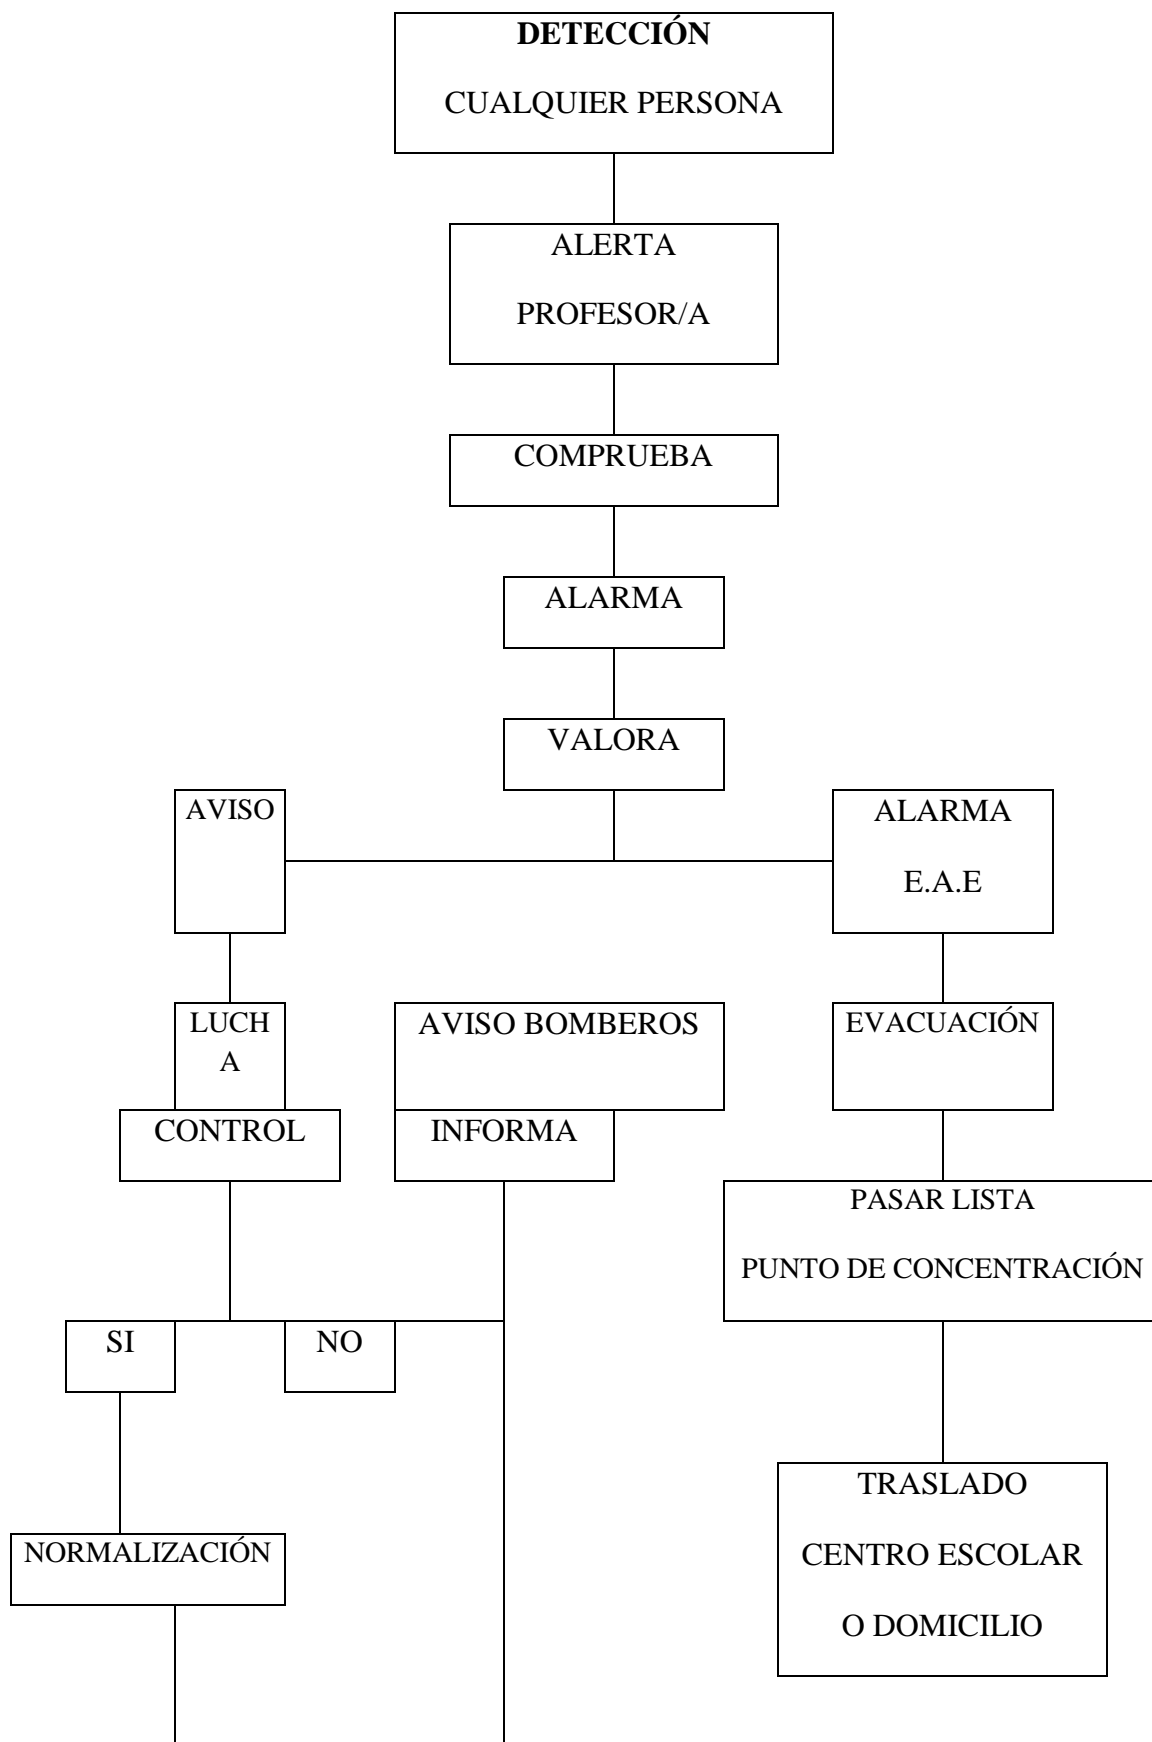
**DETECCIÓN**

CUALQUIER PERSONA

ALERTA

PROFESOR/A

COMPRUEBA

ALARMA

VALORA

AVISO

ALARMA

E.A.E

LUCHA

AVISO BOMBEROS

EVACUACIÓN

CONTROL

INFORMA

PASAR LISTA

PUNTO DE CONCENTRACIÓN

SI

NO

TRASLADO

CENTRO ESCOLAR

O DOMICILIO

NORMALIZACIÓN